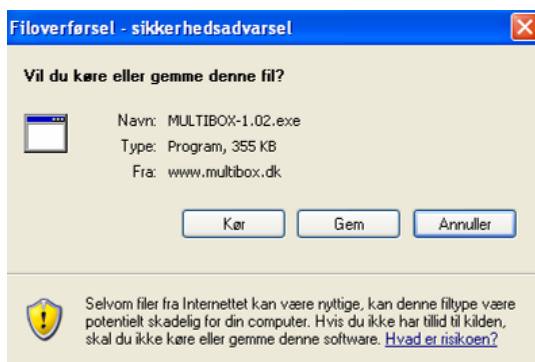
Filoverførsel - sikkerhedsadvarsel

Vil du køre eller gemme denne fil?

Navn: MULTIBOX-1.02.exe
Type: Program, 355 KB
Fra: www.multibox.dk

Kør | Gem | Annuller

Selvom filer fra Internettet kan være nyttige, kan denne filtype være potentielt skadelig for din computer. Hvis du ikke har tillid til kilden, skal du ikke køre eller gemme denne software. Hvad er risikoen?